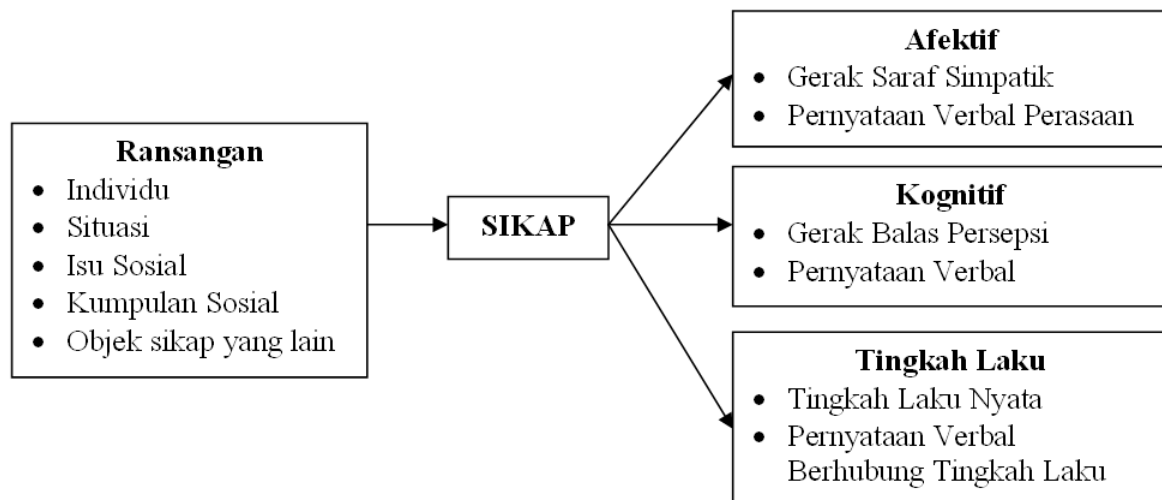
**Ransangan**
- Individu
- Situasi
- Isu Sosial
- Kumpulan Sosial
- Objek sikap yang lain

**SIKAP**

**Afektif**
- Gerak Saraf Simpatik
- Pernyataan Verbal Perasaan

**Kognitif**
- Gerak Balas Persepsi
- Pernyataan Verbal

**Tingkah Laku**
- Tingkah Laku Nyata
- Pernyataan Verbal Berhubung Tingkah Laku